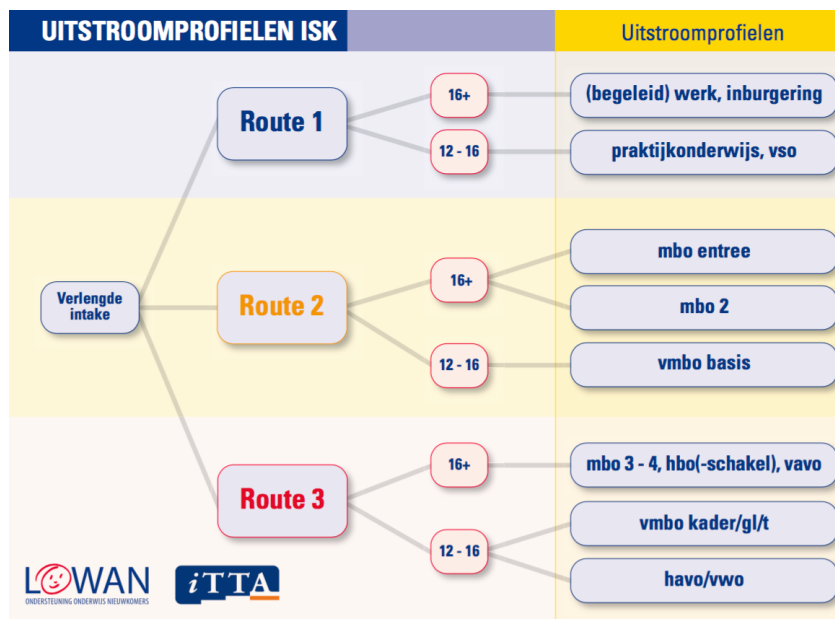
UITSTROOMPROFIELEN ISK

Uitstroomprofielen

Verlengde intake

Route 1

16+

(begeleid) werk, inburgering

12 - 16

praktijkonderwijs, vso

Route 2

16+

mbo entree

mbo 2

12 - 16

vmbo basis

Route 3

16+

mbo 3 - 4, hbo(-schakel), vavo

12 - 16

vmbo kader/gl/t

havo/vwo

LOWAN
ONDERSTEUNING ONDERWIJS NIEUWKOMERS

iTTA